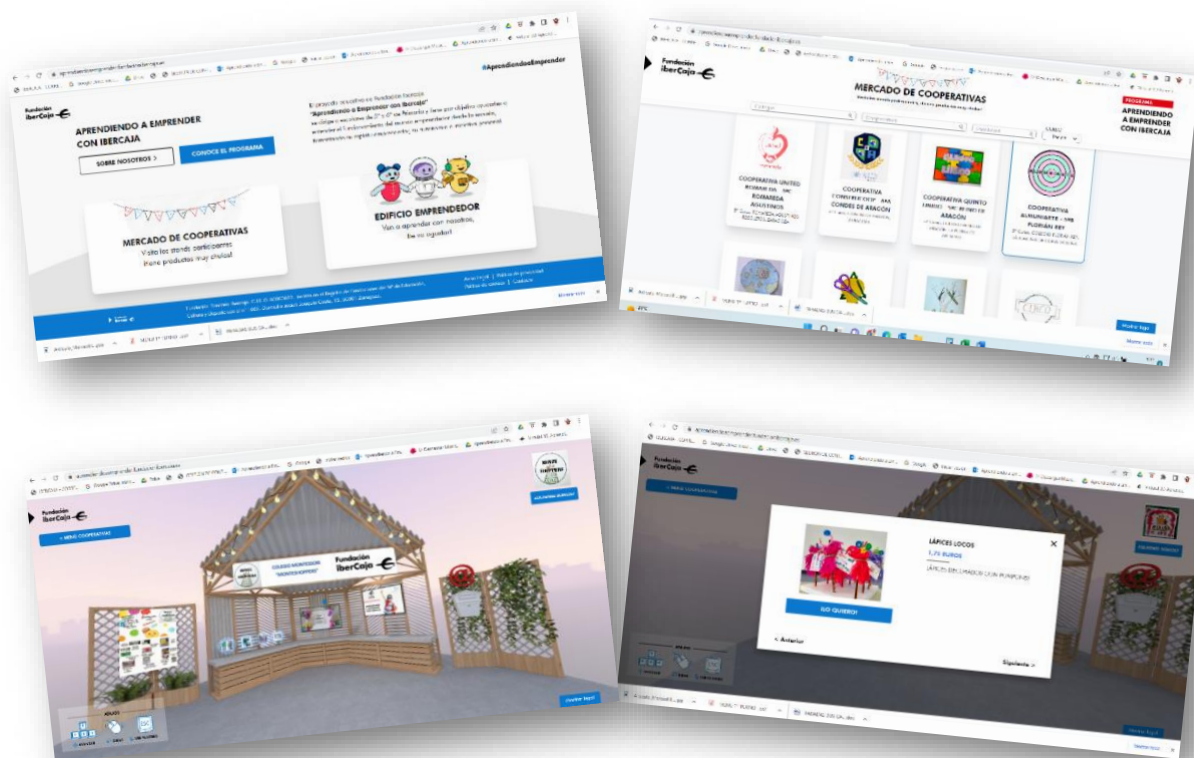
Fundación IberCaja

#AprendiendoaEmprender

APRENDIENDO A EMPRENDER CON IBERCAJA

SOBRE NOSOTROS >

CONOCE EL PROGRAMA

"Aprendiendo a Emprender con Ibercaja"

MERCADO DE COOPERATIVAS

Visita los stands participantes ¡tiene productos muy chulos!

EDIFICIO EMPRENDEDOR

Ven a aprender con nosotros, ¡te va a gustar!

Aviso legal | Política de privacidad | Política de cookies | Contacto

Fundación IberCaja

MERCADO DE COOPERATIVAS

PROGRAMA

APRENDIENDO A EMPRENDER CON IBERCAJA

COOPERATIVA UNITED ROBARDA AGUSTINOS

COOPERATIVA CONDES DE ARAGÓN

COOPERATIVA QUINTO REINO DE ARAGÓN

COOPERATIVA ALMUNIATE FLORIÁN REY

Fundación IberCaja

< MENÚ COOPERATIVAS

COLEGIO MONTESSORI "MONTECASTELO"

Fundación IberCaja

Fundación IberCaja

< MENÚ COOPERATIVAS

LÁPICES LOCOS

1,75 EUROS

LÁPICES DECORADOS CON POMPONES

¡LO QUIERO!

< Anterior

Siguiente >